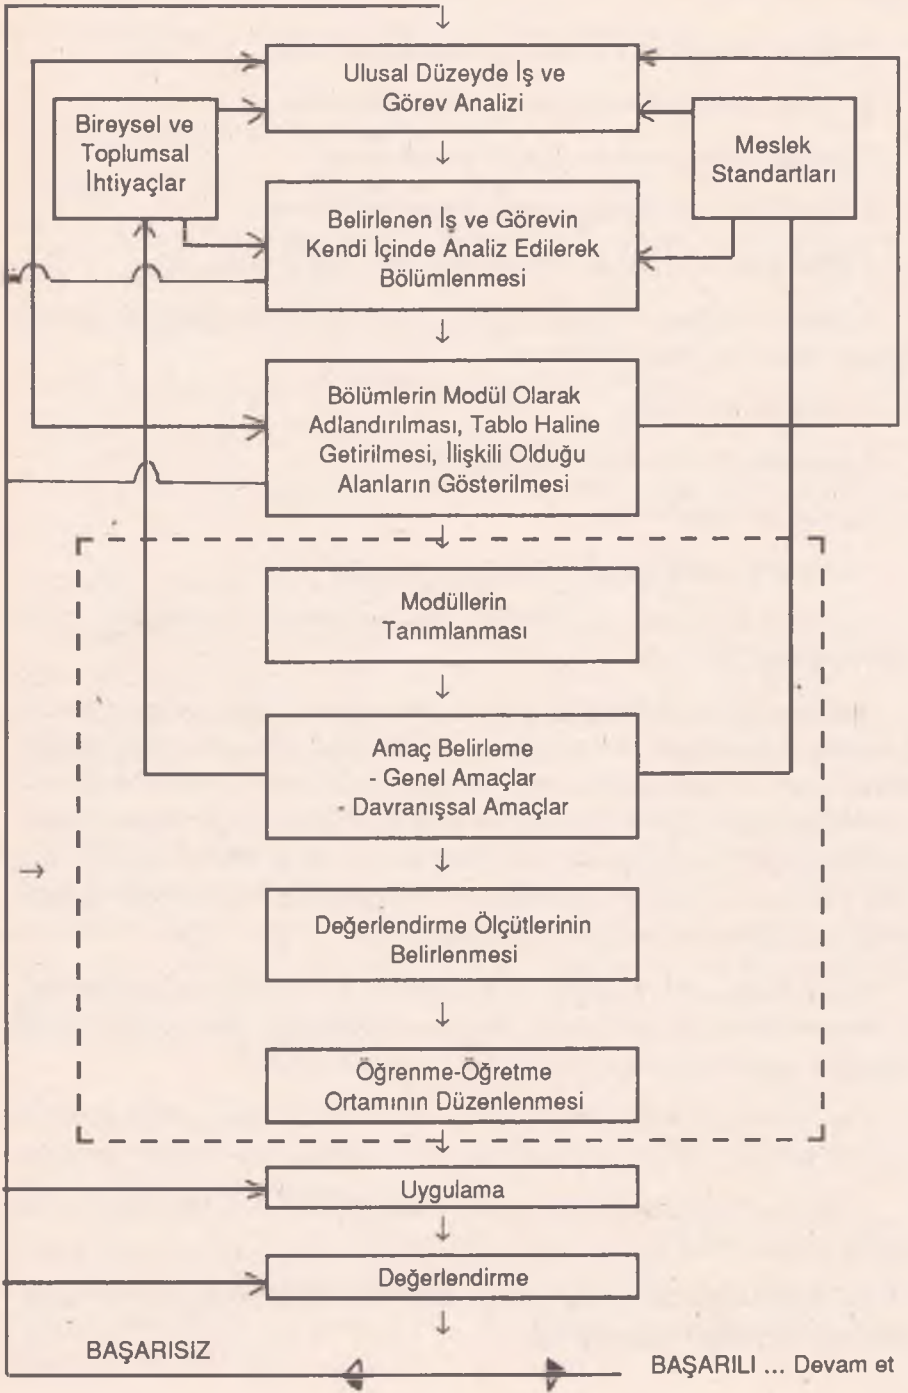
Ulusal Düzeyde İş ve Görev Analizi

Bireysel ve Toplumsal İhtiyaçlar

Meslek Standartları

Belirlenen İş ve Görevin Kendi İçinde Analiz Edilerek Bölümlenmesi

Bölümlerin Modül Olarak Adlandırılması, Tablo Haline Getirilmesi, İlişkili Olduğu Alanların Gösterilmesi

Modüllerin Tanımlanması

Amaç Belirleme
- Genel Amaçlar
- Davranışsal Amaçlar

Değerlendirme Ölçütlerinin Belirlenmesi

Öğrenme-Öğretme Ortamının Düzenlenmesi

Uygulama

Değerlendirme

BAŞARISIZ

BAŞARILI ... Devam et